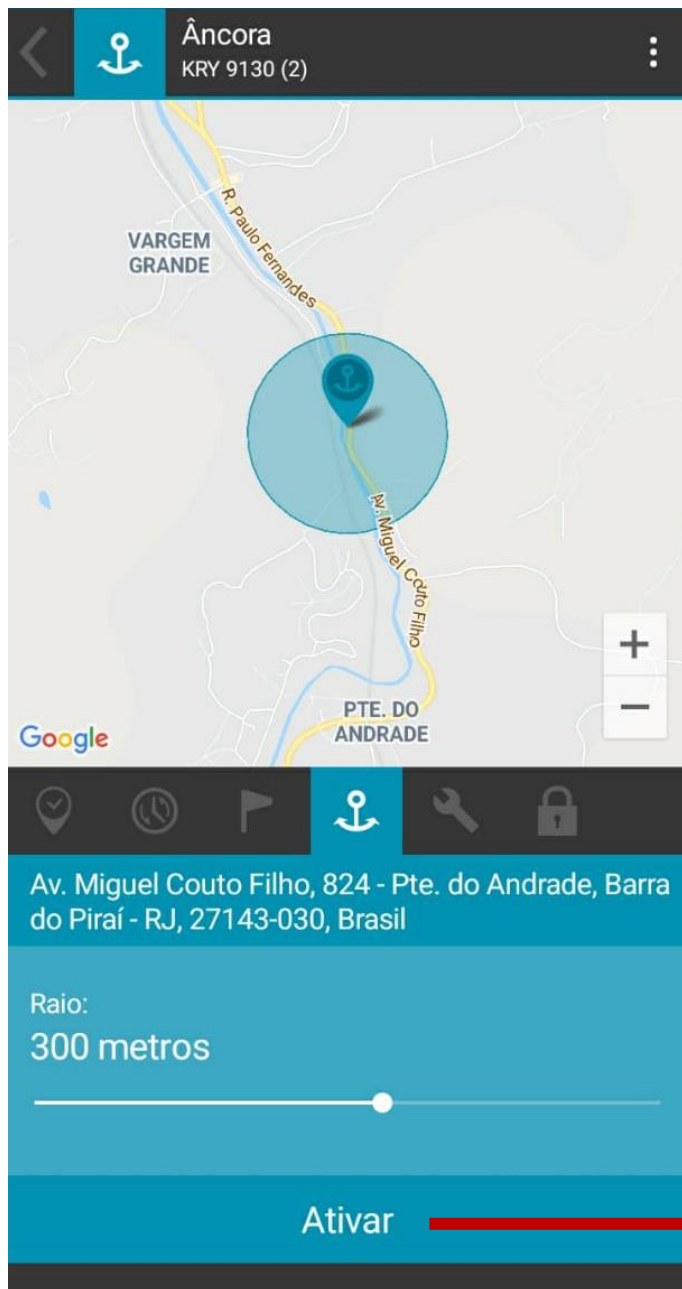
Âncora
KRY 9130 (2)

R. Paulo Fernandes

VARGEM GRANDE

Av. Miguel Couto Filho

PTE. DO ANDRADE

Google

+
−

Av. Miguel Couto Filho, 824 - Pte. do Andrade, Barra do Piraí - RJ, 27143-030, Brasil

Raio:
300 metros

Ativar